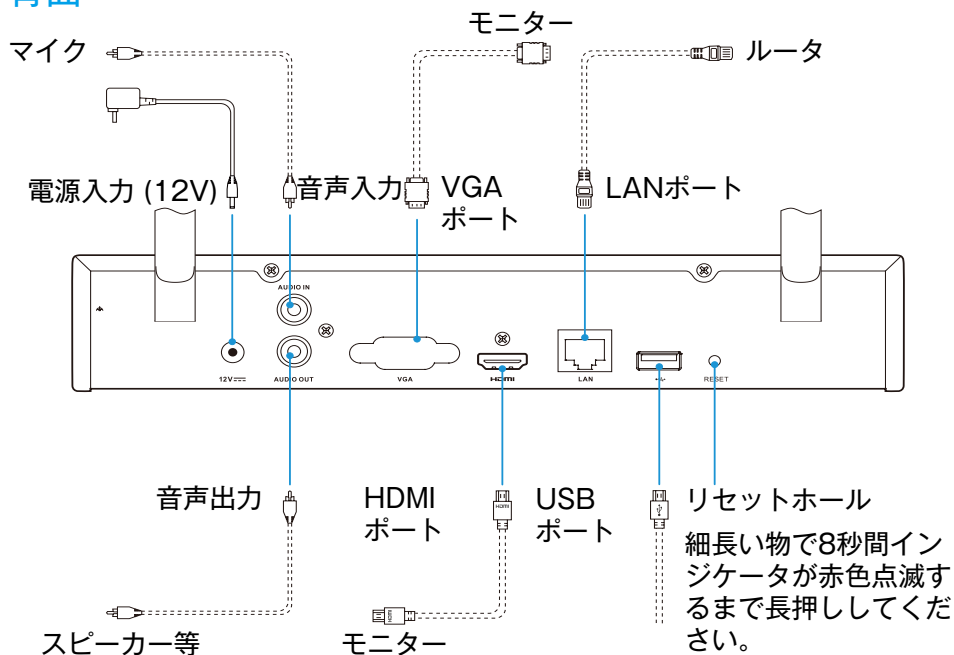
背面

モニター

マイク

ルータ

電源入力 (12V)

音声入力

VGA ポート

LANポート

AUDIO IN

12V

AUDIO OUT

VGA

HDMI

LAN

RESET

音声出力

HDMI ポート

USB ポート

リセットホール

細長い物で8秒間インジケータが赤色点滅するまで長押ししてください。

スピーカー等

モニター